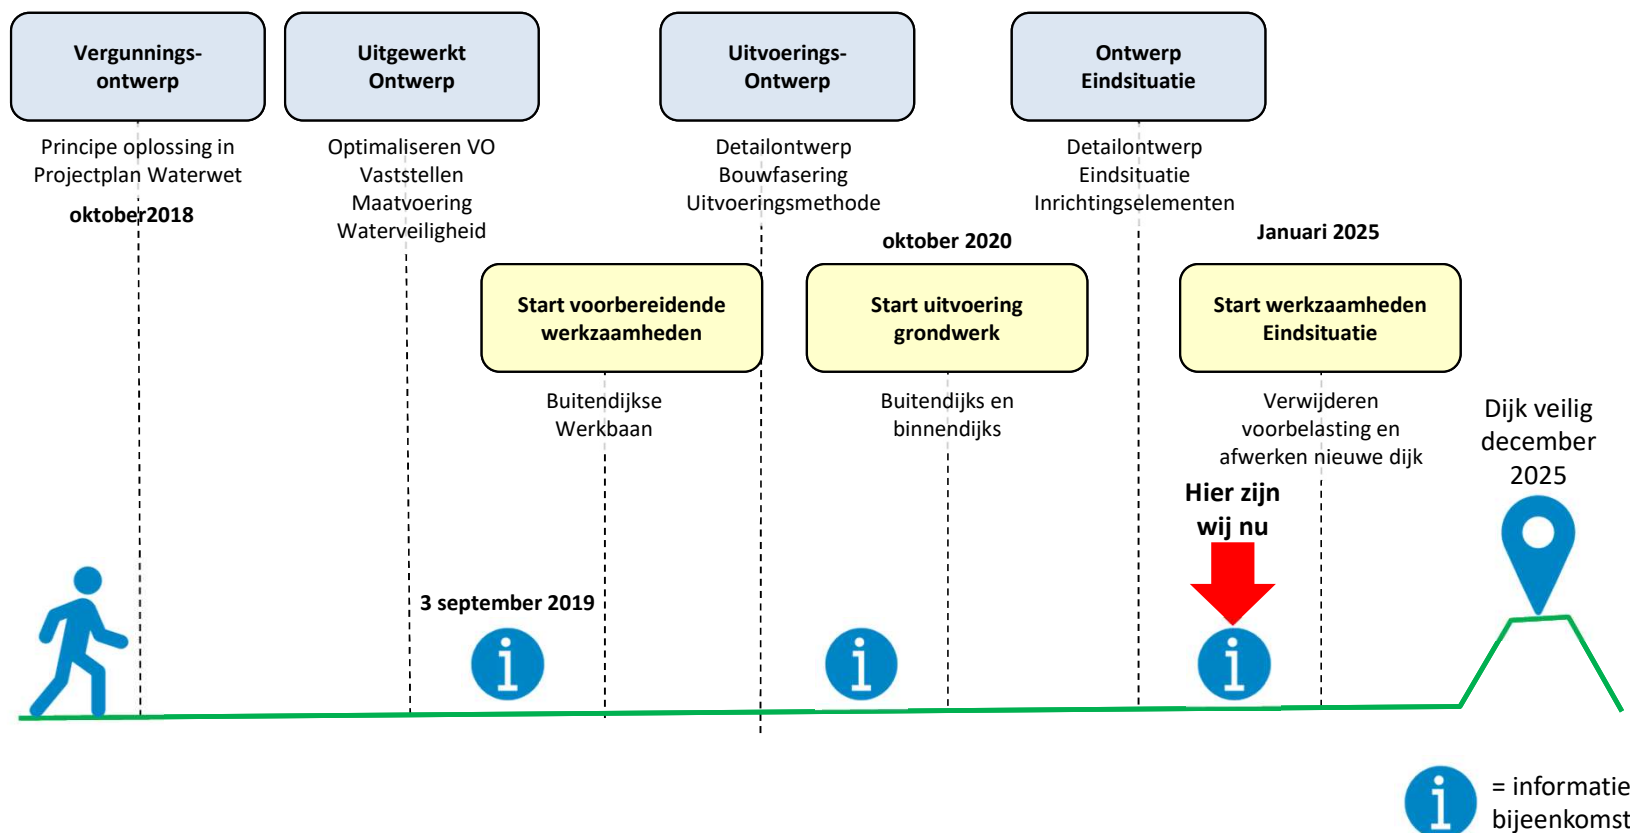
Vergunnings-ontwerp

Principe oplossing in Projectplan Waterwet

oktober2018

Uitgewerkt Ontwerp

Optimaliseren VO
Vaststellen
Maatvoering
Waterveiligheid

Uitvoerings-Ontwerp

Detailontwerp
Bouwfasering
Uitvoeringsmethode

Ontwerp Eindsituatie

Detailontwerp
Eindsituatie
Inrichtingselementen

oktober 2020

Januari 2025

Start voorbereidende werkzaamheden

Buitendijkse Werkbaan

Start uitvoering grondwerk

Buitendijks en binnendijks

Start werkzaamheden Eindsituatie

Verwijderen voorbelasting en afwerken nieuwe dijk

Dijk veilig december 2025

Hier zijn wij nu

3 september 2019

= informatie bijeenkomst